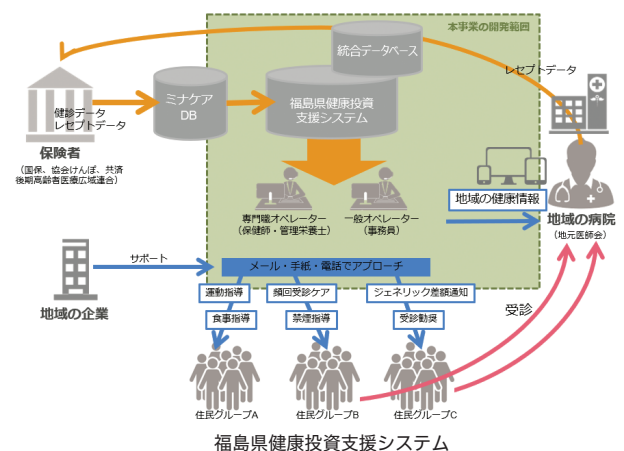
本事業の開発範囲

統合データベース

レセプトデータ

健診データ
レセプトデータ

ミナケア
DB

福島県健康投資
支援システム

保険者
(国保、協会けんぽ、共済
後期高齢者医療広域連合)

専門職オペレーター
(保健師・管理栄養士)

一般オペレーター
(事務員)

地域の健康情報

地域の病院
(地元医師会)

サポート

メール・手紙・電話でアプローチ

地域の企業

運動指導

頻回受診ケア

ジェネリック差額通知

受診

食事指導

禁煙指導

受診勧奨

住民グループA

住民グループB

住民グループC

福島県健康投資支援システム